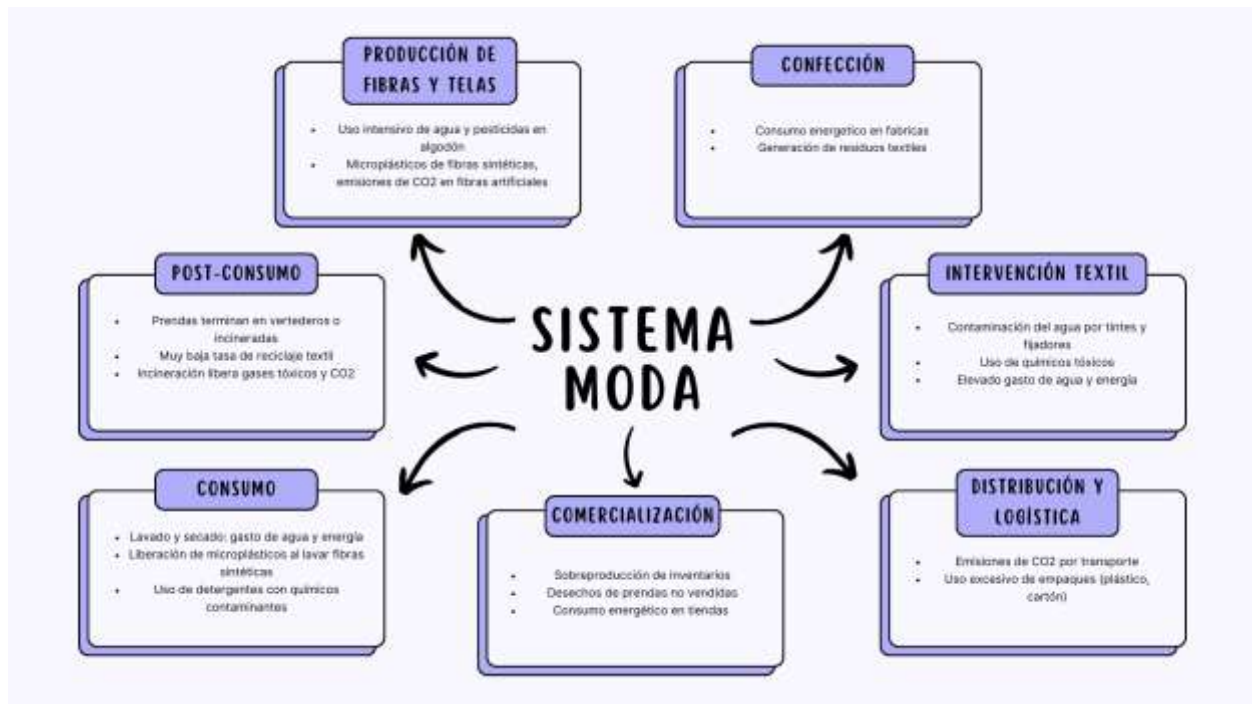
SISTEMA MODA

PRODUCCIÓN DE FIBRAS Y TELAS

- Uso intensivo de agua y pesticidas en algodón
- Microplásticos de fibras sintéticas, emisiones de CO2 en fibras artificiales

CONFECCIÓN

- Consumo energetico en fabricas
- Generación de residuos textiles

POST-CONSUMO

- Prendas terminan en vertederos o incineradas
- Muy baja tasa de reciclaje textil
- Incineración libera gases tóxicos y CO2

INTERVENCIÓN TEXTIL

- Contaminación del agua por tintes y fijadores
- Uso de químicos tóxicos
- Elevado gasto de agua y energía

CONSUMO

- Lavado y secado: gasto de agua y energía
- Liberación de microplásticos al lavar fibras sintéticas
- Uso de detergentes con químicos contaminantes

COMERCIALIZACIÓN

- Sobreproducción de inventarios
- Desechos de prendas no vendidas
- Consumo energético en tiendas

DISTRIBUCIÓN Y LOGÍSTICA

- Emisiones de CO2 por transporte
- Uso excesivo de empaques (plástico, cartón)